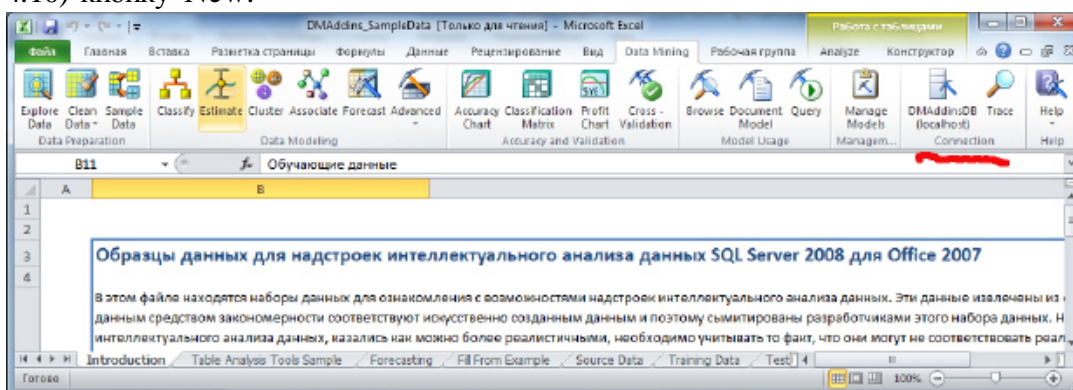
4.10) кнопку New.

DMAddins_SampleData [Только для чтения] - Microsoft Excel

Работа с таблицами

Файл Главная Вставка Разметка страницы Формулы Данные Рецензирование Вид Data Mining Рабочая группа Analyze Конструктор

Explore Data Clean Data Sample Data
Data Preparation

Classify Estimate Cluster Associate Forecast Advanced
Data Modeling

Accuracy Chart Classification Matrix Profit Chart Cross - Validation
Accuracy and Validation

Browse Document Model Query
Model Usage

Manage Models
Managem...

DMAddinsDB (localhost) Trace
Connection

Help
Help

B11 Обучающие данные

A B

1
2
3 Образцы данных для надстроек интеллектуального анализа данных SQL Server 2008 для Office 2007
4

В этом файле находятся наборы данных для ознакомления с возможностями надстроек интеллектуального анализа данных. Эти данные извлечены из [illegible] данным средством закономерности соответствуют искусственно созданным данным и поэтому сымитированы разработчиками этого набора данных. Н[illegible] интеллектуального анализа данных, казались как можно более реалистичными, необходимо учитывать то факт, что они могут не соответствовать реал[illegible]

Introduction Table Analysis Tools Sample Forecasting Fill From Example Source Data Training Data Test

Готово 100%